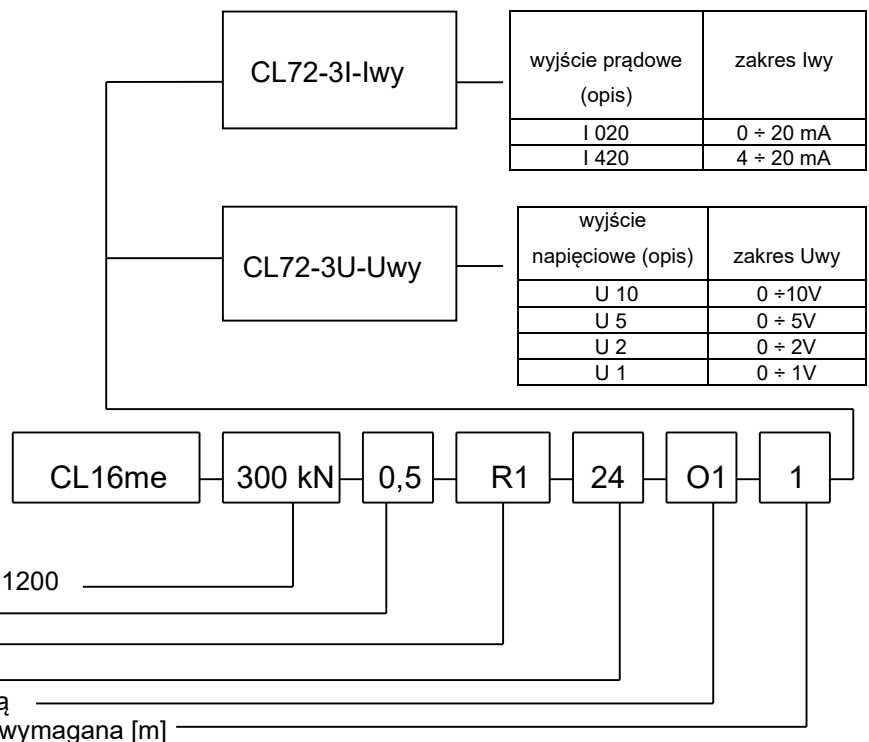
CL72-3I-Iwy

| wyjście prądowe (opis) | zakres Iwy |
|---|---|
| I 020 | 0 ÷ 20 mA |
| I 420 | 4 ÷ 20 mA |

CL72-3U-Uwy

| wyjście napięciowe (opis) | zakres Uwy |
|---|---|
| U 10 | 0 ÷10V |
| U 5 | 0 ÷ 5V |
| U 2 | 0 ÷ 2V |
| U 1 | 0 ÷ 1V |

CL16me 300 kN 0,5 R1 24 O1 1

1200

ą

wymagana [m]